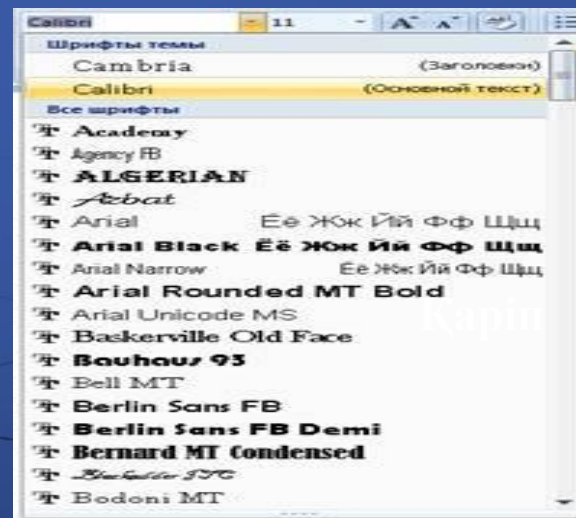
Calibri 11 A A

Шрифты темы

Cambria (Заголовки)

Calibri (Основной текст)

Все шрифты

Academy

Agency FB

ALGERIAN

Arbat

Arial Ёё Жж Йй Фф Щщ

Arial Black Ёё Жж Йй Фф Щщ

Arial Narrow Ёё Жж Йй Фф Щщ

Arial Rounded MT Bold

Arial Unicode MS

Baskerville Old Face

Bauhaus 93

Bell MT

Berlin Sans FB

Berlin Sans FB Demi

Bernard MT Condensed

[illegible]

Bodoni MT

Карін